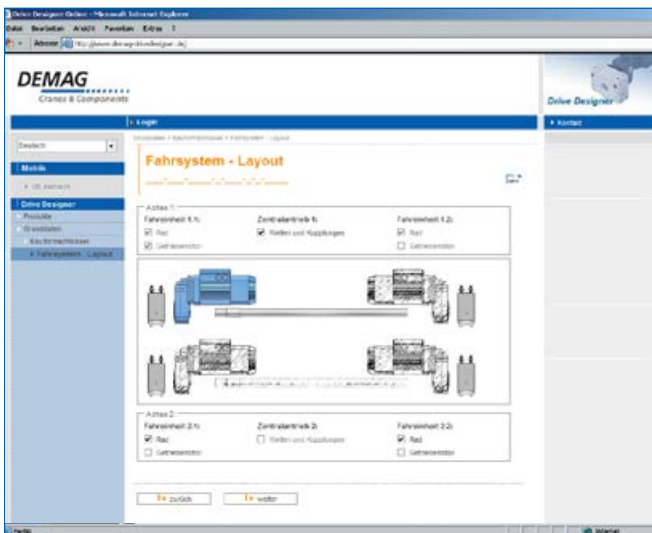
Drive Designer Online - Microsoft Internet Explorer

Datei Bearbeiten Ansicht Favoriten Extras ?

Adresse http://www.demagdrivedesigner.de/

DEMAG
Cranes & Components

Drive Designer

Login

Kontakt

Deutsch

Mobile

DE deutsch

Drive Designer

Produkte

Grunddaten

Kastenmechanismen

Fahrsystem - Layout

Grunddaten > Kastenmechanismen > Fahrsystem - Layout

Fahrsystem - Layout

Achse 1:

Fahreinheit 1.1:

Rad

Getriebemotor

Zentralantrieb 1:

Wellen und Kupplungen

Fahreinheit 1.2:

Rad

Getriebemotor

Achse 2:

Fahreinheit 2.1:

Rad

Getriebemotor

Zentralantrieb 2:

Wellen und Kupplungen

Fahreinheit 2.2:

Rad

Getriebemotor

zurück

weiter

Fertig

Internet